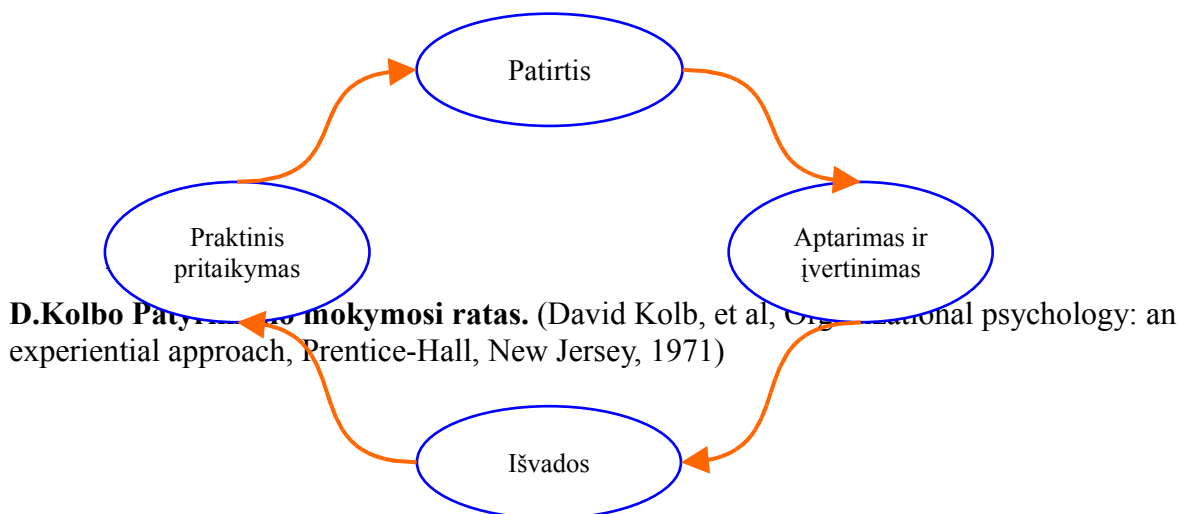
Patirtis

Praktinis pritaikymas

Aptarimas ir įvertinimas

**D.Kolbo Paty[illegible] mokymosi ratas.** (David Kolb, et al, Org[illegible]ational psychology: an experiential approach, Prentice-Hall, New Jersey, 1971)

Išvados